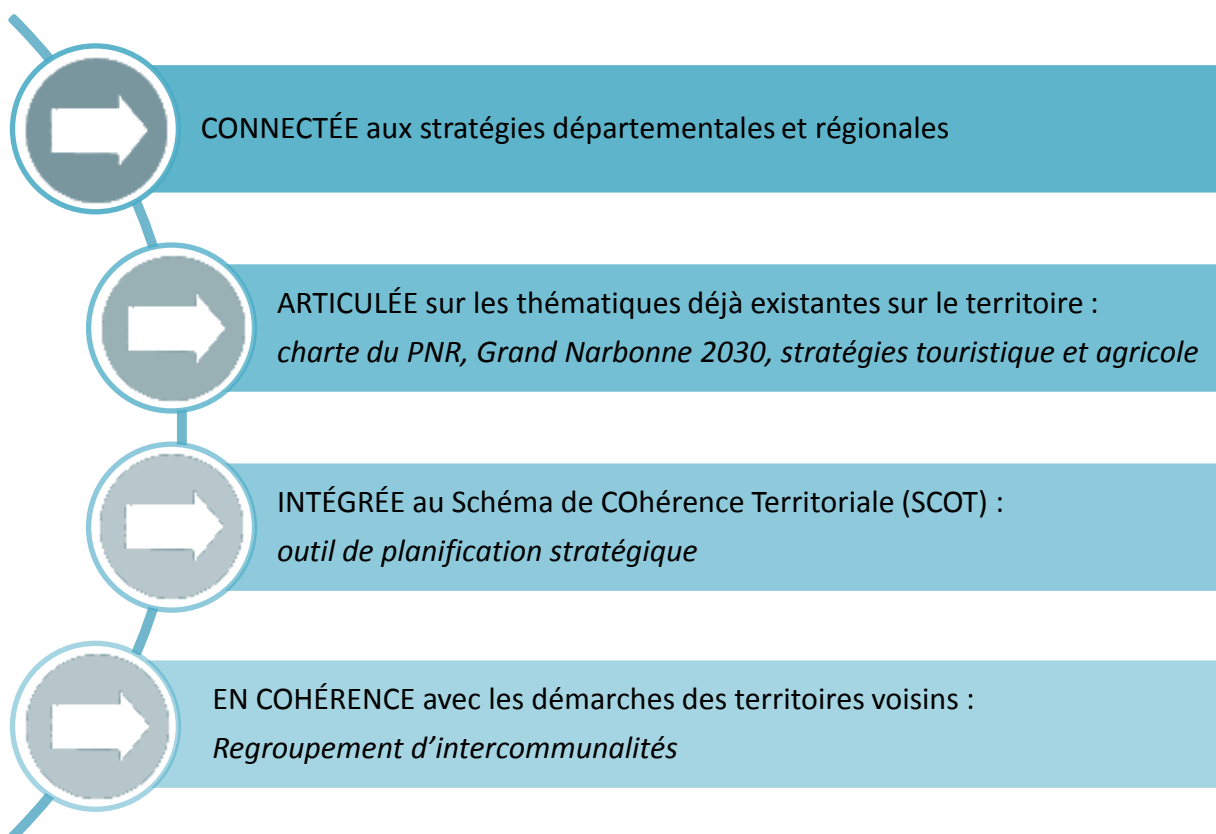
CONNECTÉE aux stratégies départementales et régionales

ARTICULÉE sur les thématiques déjà existantes sur le territoire :
*charte du PNR, Grand Narbonne 2030, stratégies touristique et agricole*

INTÉGRÉE au Schéma de COhérence Territoriale (SCOT) :
*outil de planification stratégique*

EN COHÉRENCE avec les démarches des territoires voisins :
*Regroupement d’intercommunalités*